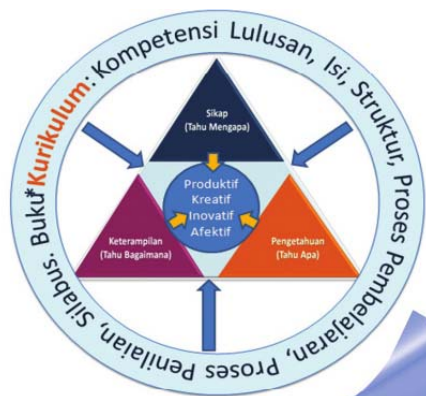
Buku Kurikulum: Kompetensi Lulusan, Isi, Struktur, Proses Pembelajaran, Proses Penilaian, Silabus.

Sikap
(Tahu Mengapa)

Produktif
Kreatif
Inovatif
Afektif

Keterampilan
(Tahu Bagaimana)

Pengetahuan
(Tahu Apa)